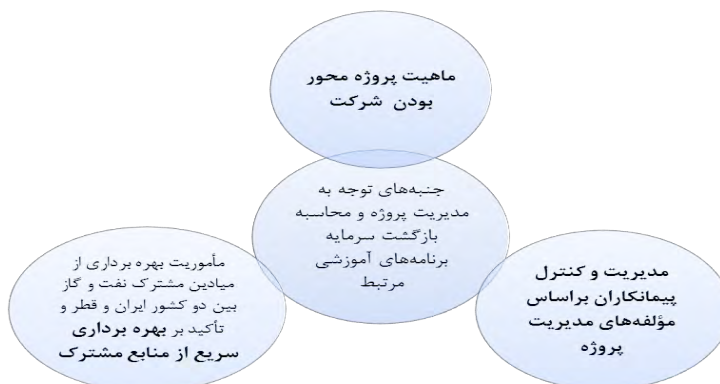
ماهیت پروژه محور بودن شرکت

جنبه‌های توجه به مدیریت پروژه و محاسبه بازگشت سرمایه برنامه‌های آموزشی مرتبط

مأموریت بهره برداری از میادین مشترک نفت و گاز بین دو کشور ایران و قطر و تأکید بر بهره برداری سریع از منابع مشترک

مدیریت و کنترل پیمانکاران براساس مؤلفه‌های مدیریت پروژه